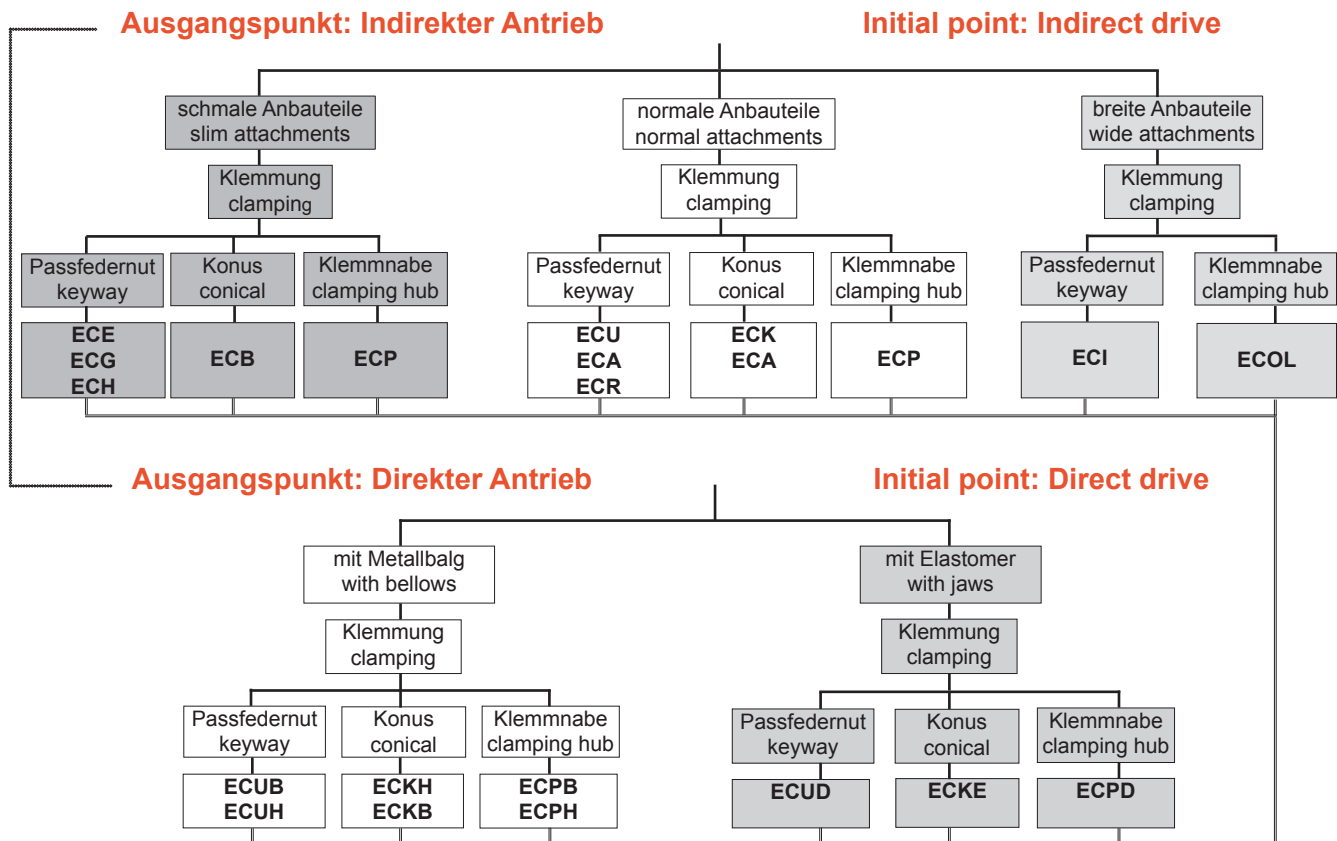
Ausgangspunkt: Indirekter Antrieb

Initial point: Indirect drive

schmale Anbauteile
slim attachments

Klemmung
clamping

Passfedernut
keyway

ECE
ECG
ECH

Konus
conical

ECB

Klemmnabe
clamping hub

ECP

normale Anbauteile
normal attachments

Klemmung
clamping

Passfedernut
keyway

ECU
ECA
ECR

Konus
conical

ECK
ECA

Klemmnabe
clamping hub

ECP

breite Anbauteile
wide attachments

Klemmung
clamping

Passfedernut
keyway

ECI

Klemmnabe
clamping hub

ECOL

Ausgangspunkt: Direkter Antrieb

Initial point: Direct drive

mit Metallbalg
with bellows

Klemmung
clamping

Passfedernut
keyway

ECUB
ECUH

Konus
conical

ECKH
ECKB

Klemmnabe
clamping hub

ECPB
ECPH

mit Elastomer
with jaws

Klemmung
clamping

Passfedernut
keyway

ECUD

Konus
conical

ECKE

Klemmnabe
clamping hub

ECPD